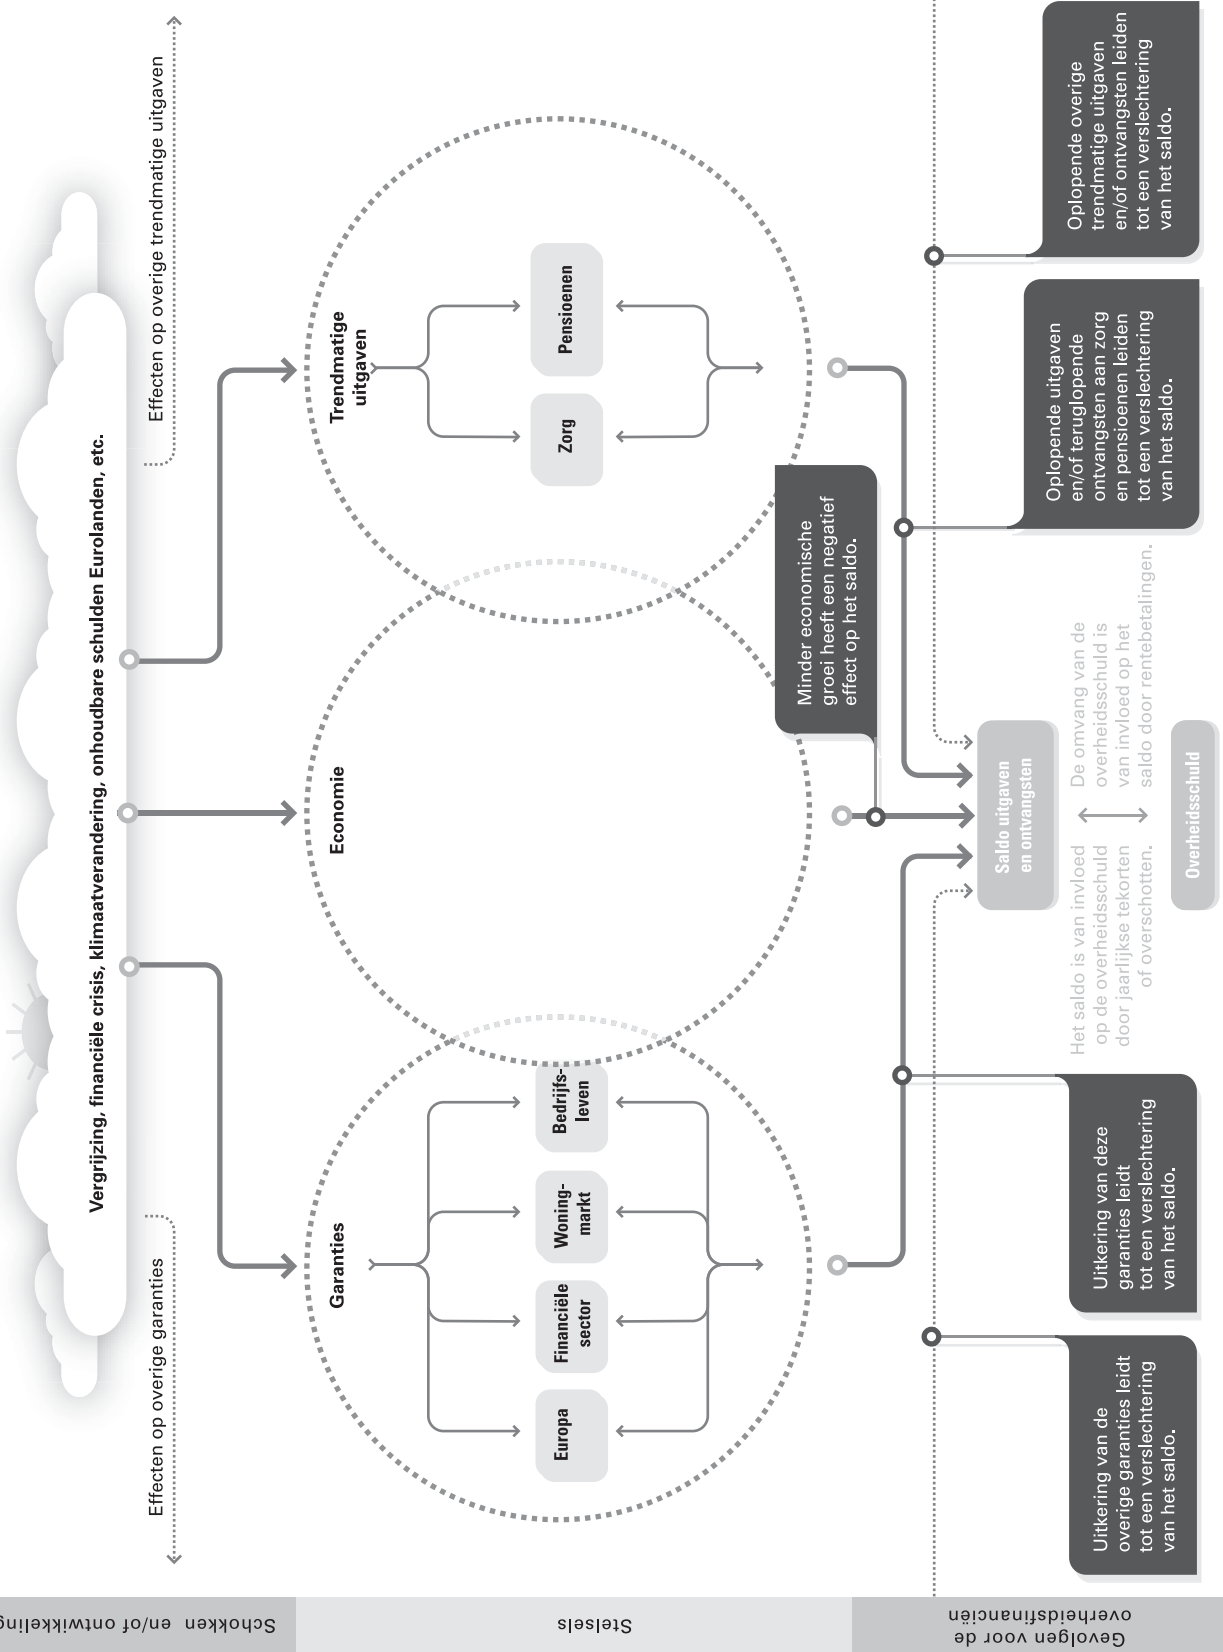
Schokken en/of ontwikkeling

Stelsels

Gevolgen voor de overheidsfinanciën

Vergrijzing, financiële crisis, klimaatverandering, onhoudbare schulden Eurolanden, etc.

Effecten op overige garanties

Effecten op overige trendmatige uitgaven

Garanties

Europa

Financiële sector

Woningmarkt

Bedrijfsleven

Economie

Trendmatige uitgaven

Zorg

Pensioenen

Minder economische groei heeft een negatief effect op het saldo.

Saldo uitgaven en ontvangsten

Overheidsschuld

Het saldo is van invloed op de overheidsschuld door jaarlijkse tekorten of overschotten.

De omvang van de overheidsschuld is van invloed op het saldo door rentebetalingen.

Uitkering van de overige garanties leidt tot een verslechtering van het saldo.

Uitkering van deze garanties leidt tot een verslechtering van het saldo.

Oplopende uitgaven en/of teruglopende ontvangsten aan zorg en pensioenen leiden tot een verslechtering van het saldo.

Oplopende overige trendmatige uitgaven en/of ontvangsten leiden tot een verslechtering van het saldo.